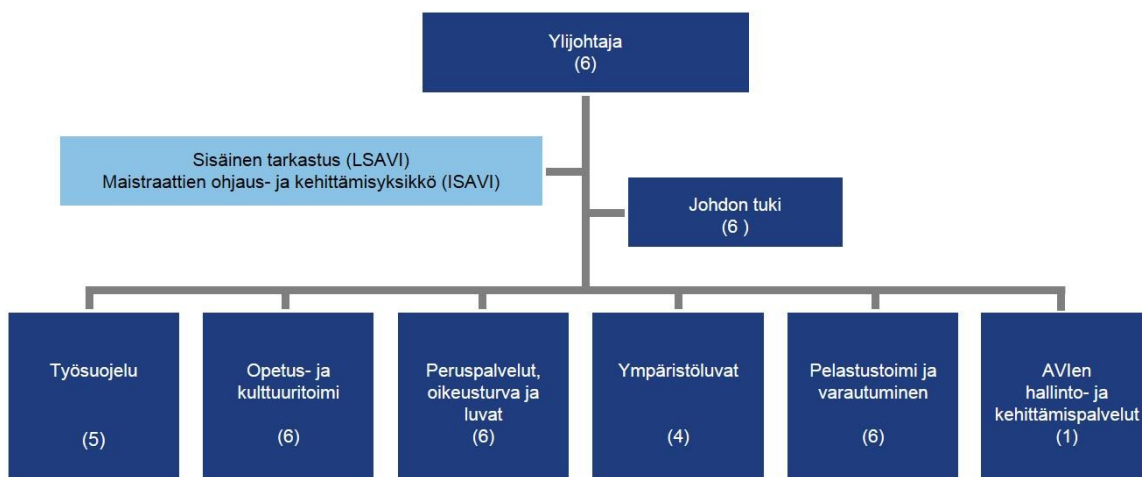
Ylijohtaja
(6)

Sisäinen tarkastus (LSAVI)
Maistraattien ohjaus- ja kehittämisyksikkö (ISAVI)

Johdon tuki
(6 )

Työsuojelu

(5)

Opetus- ja kulttuuritoimi

(6)

Peruspalvelut, oikeusturva ja luvat
(6)

Ympäristöluvat

(4)

Pelastustoimi ja varautuminen

(6)

AVIen hallinto- ja kehittämispalvelut
(1)